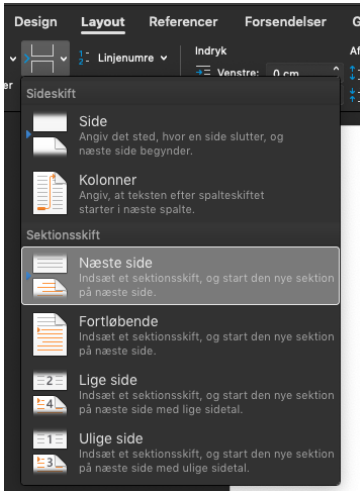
Design Layout Referencer Forsendelser G

er

Linjenumre

Indryk

Venstre: 0 cm

Af

Sideskift

Side
Angiv det sted, hvor en side slutter, og næste side begynder.

Kolonner
Angiv, at teksten efter spalteskiftet starter i næste spalte.

Sektionsskift

Næste side
Indsæt et sektionsskift, og start den nye sektion på næste side.

Fortløbende
Indsæt et sektionsskift, og start den nye sektion på næste side.

2
4
Lige side
Indsæt et sektionsskift, og start den nye sektion på næste side med lige sidetal.

1
3
Ulige side
Indsæt et sektionsskift, og start den nye sektion på næste side med ulige sidetal.